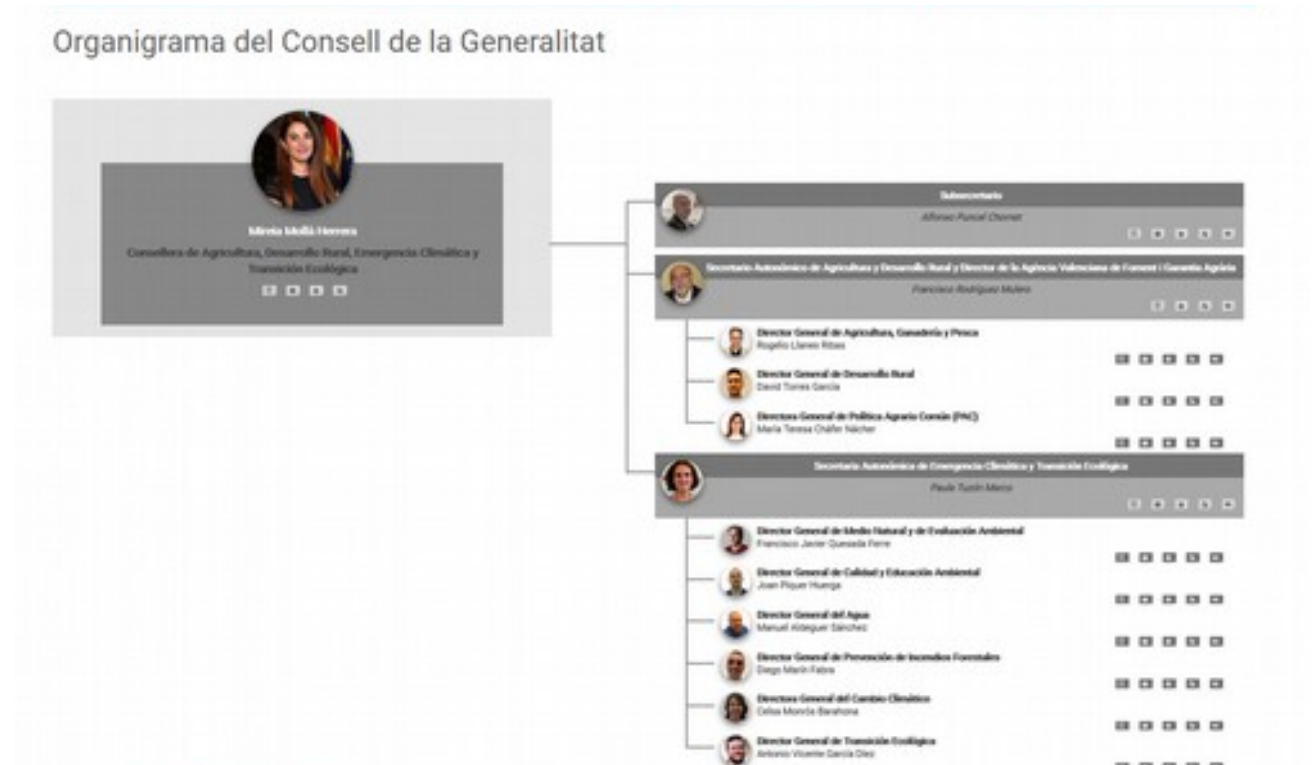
Organigrama del Consell de la Generalitat

Mireia Mollà Herrera
Consellera de Agricultura, Desarrollo Rural, Emergencia Climática y Transición Ecológica

Subsecretario
Alfonso Puncel Chornet

Secretario Autonómico de Agricultura y Desarrollo Rural y Director de la Agencia Valenciana de Foment i Garantia Agrària
Francisco Rodríguez Mulero

Director General de Agricultura, Ganadería y Pesca
Rogelio Llanes Ribas

Director General de Desarrollo Rural
David Torres García

Directora General de Política Agraria Común (PAC)
María Teresa Cháfer Nácher

Secretaria Autonómica de Emergencia Climática y Transición Ecológica
Paula Tuzón Marco

Director General de Medio Natural y de Evaluación Ambiental
Francisco Javier Quesada Ferre

Director General de Calidad y Educación Ambiental
Joan Piquer Huerga

Director General del Agua
Manuel Aldeguer Sánchez

Director General de Prevención de Incendios Forestales
Diego Marín Fabra

Directora General del Cambio Climático
Celsa Monrós Barahona

Director General de Transición Ecológica
Antonio Vicente García Díez